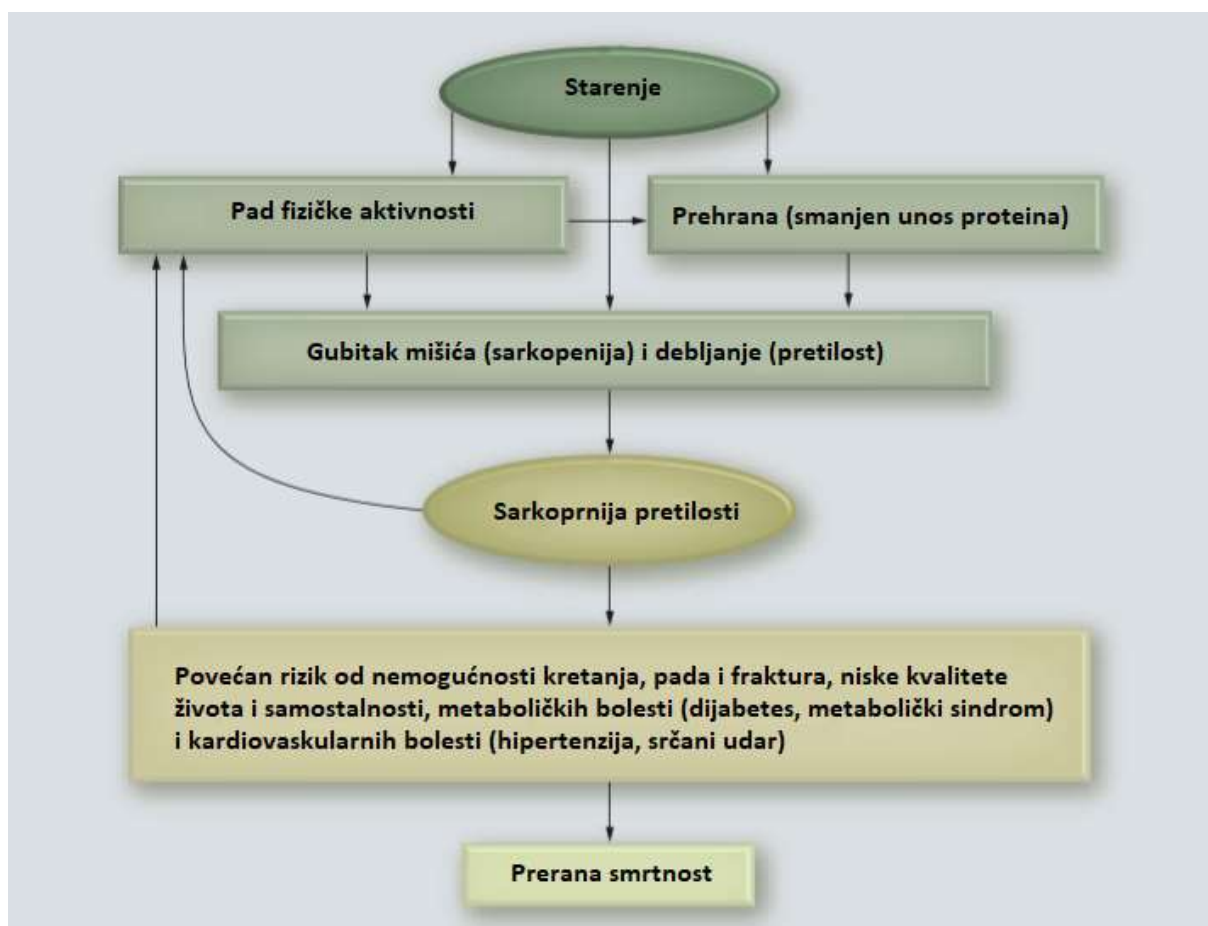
Starenje

Pad fizičke aktivnosti

Prehrana (smanjen unos proteina)

Gubitak mišića (sarkopenija) i debljanje (pretilost)

Sarkoprnija pretilosti

Povećan rizik od nemogućnosti kretanja, pada i fraktura, niske kvalitete života i samostalnosti, metaboličkih bolesti (dijabetes, metabolički sindrom) i kardiovaskularnih bolesti (hipertenzija, srčani udar)

Prerana smrtnost